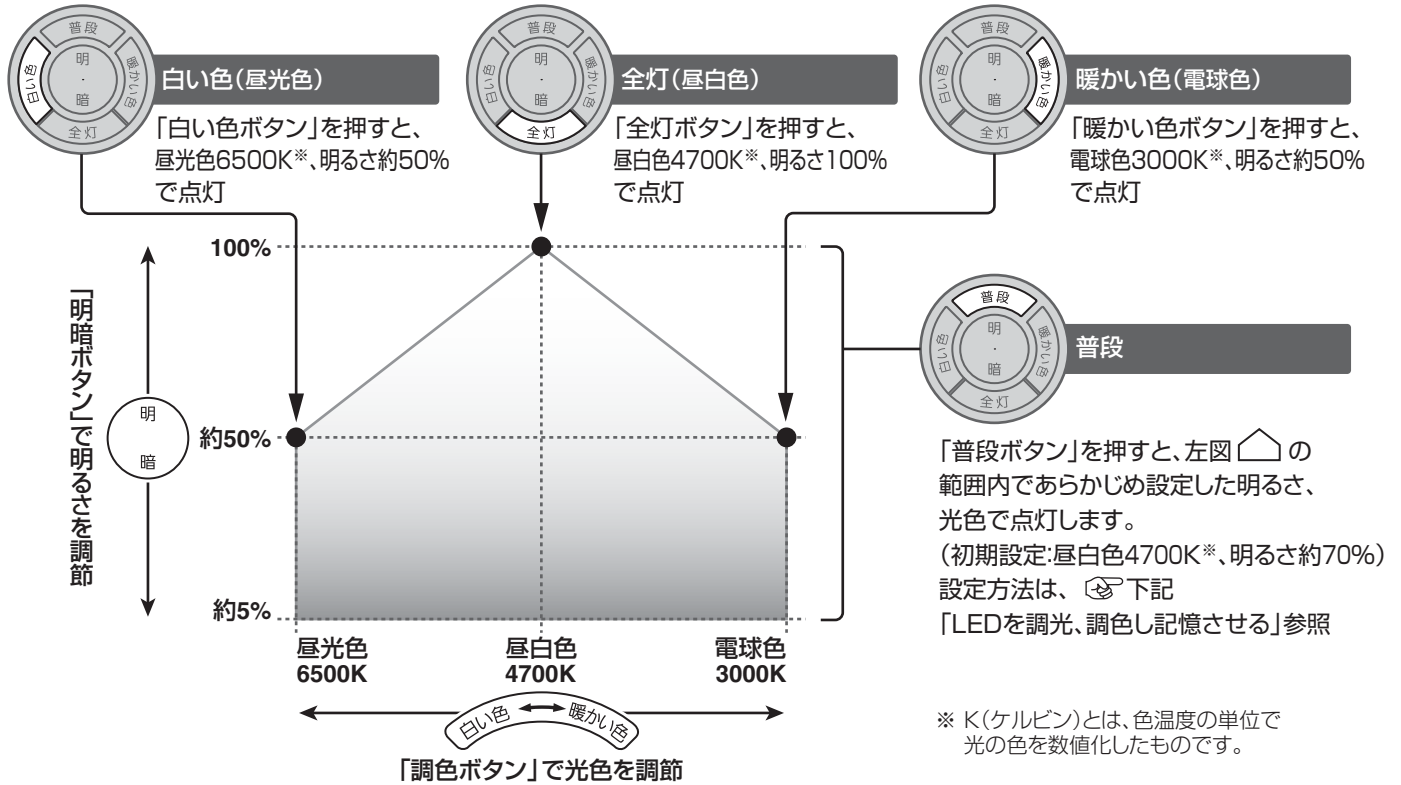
普段
白い色
明
・
暗
暖かい色
全灯
白い色(昼光色)
「白い色ボタン」を押すと、昼光色6500K※、明るさ約50%で点灯

普段
白い色
明
・
暗
暖かい色
全灯
全灯(昼白色)
「全灯ボタン」を押すと、昼白色4700K※、明るさ100%で点灯

普段
白い色
明
・
暗
暖かい色
全灯
暖かい色(電球色)
「暖かい色ボタン」を押すと、電球色3000K※、明るさ約50%で点灯

100%
約50%
約5%

「明暗ボタン」で明るさを調節
明
暗

昼光色
6500K
昼白色
4700K
電球色
3000K

白い色 暖かい色
「調色ボタン」で光色を調節

普段
白い色
明
・
暗
暖かい色
全灯
普段

「普段ボタン」を押すと、左図 の範囲内であらかじめ設定した明るさ、光色で点灯します。
(初期設定:昼白色4700K※、明るさ約70%)
設定方法は、 下記
「LEDを調光、調色し記憶させる」参照

※ K(ケルビン)とは、色温度の単位で光の色を数値化したものです。